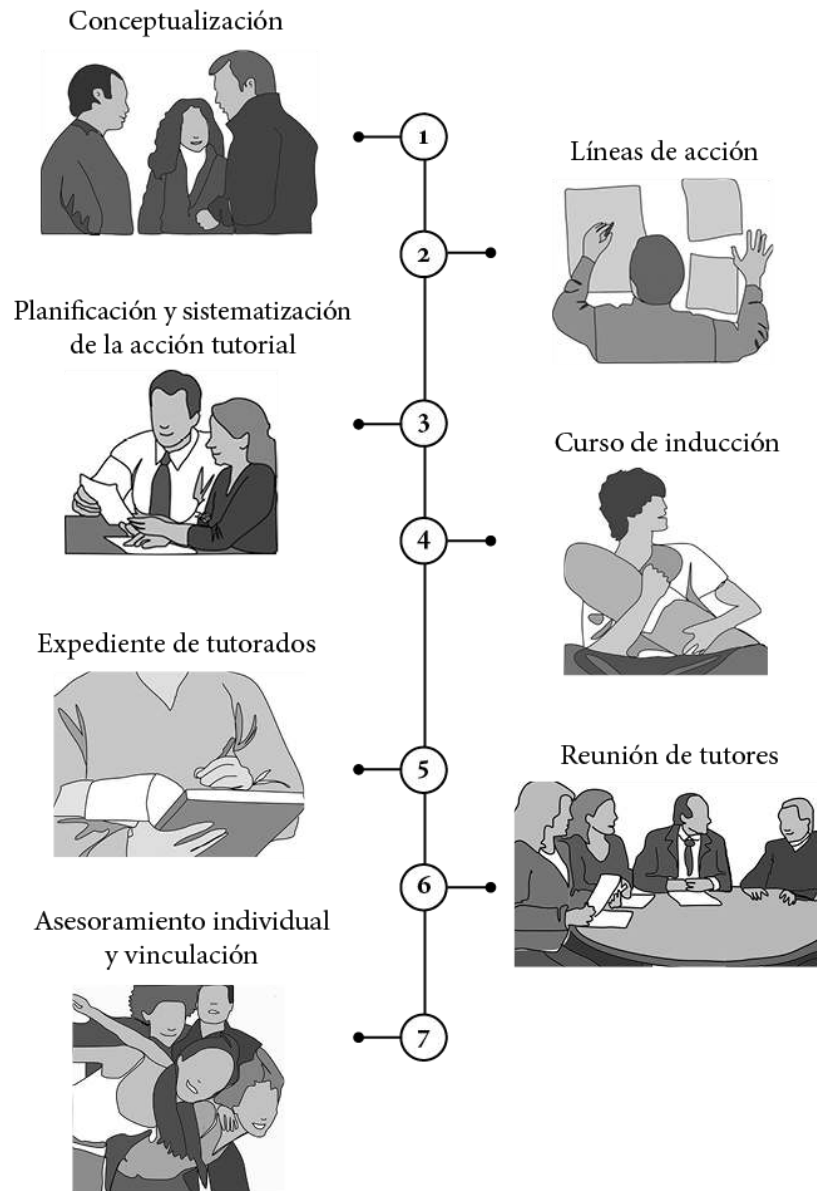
Conceptualización

1

Líneas de acción

2

Planificación y sistematización de la acción tutorial

3

Curso de inducción

4

Expediente de tutorados

5

Reunión de tutores

6

Asesoramiento individual y vinculación

7